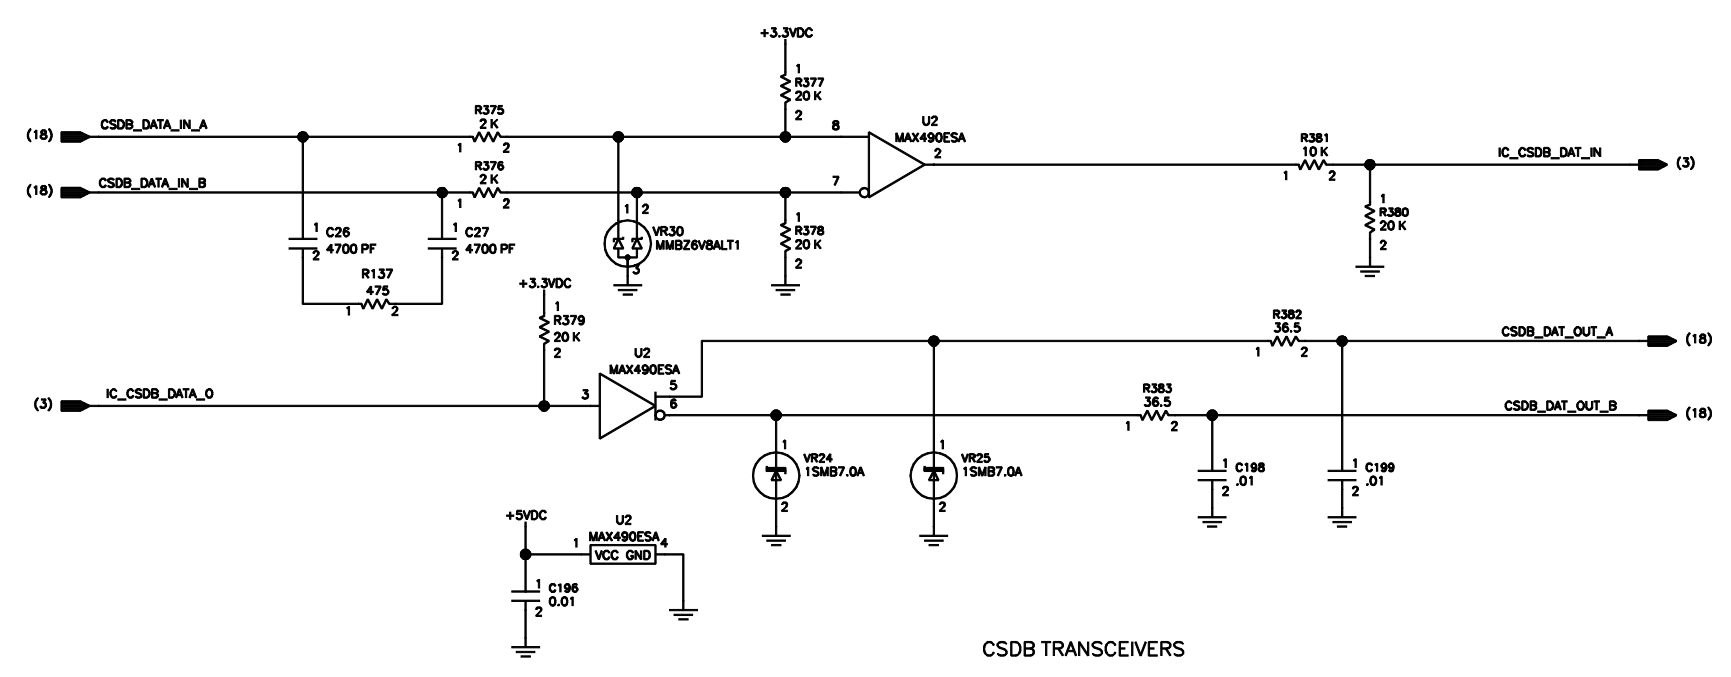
+3.3VDC

1
R377
20 K
2

(18) CSDB_DATA_IN_A

R375
2 K
1 2

8

U2
MAX490ESA
2

R381
10 K
1 2

IC_CSDB_DAT_IN (3)

(18) CSDB_DATA_IN_B

R376
2 K
1 2

7

1 2
VR30
MMBZ6V8ALT1
3

1
R378
20 K
2

1
R380
20 K
2

1
C26
4700 PF
2

1
C27
4700 PF
2

R137
475
1 2

+3.3VDC
1
R379
20 K
2

U2
MAX490ESA

R382
36.5
1 2

CSDB_DAT_OUT_A (18)

(3) IC_CSDB_DATA_O

3

5
6

R383
36.5
1 2

CSDB_DAT_OUT_B (18)

1
VR24
1SMB7.0A
2

1
VR25
1SMB7.0A
2

1
C198
.01
2

1
C199
.01
2

+5VDC

U2
MAX490ESA
1 VCC GND 4

1
C196
0.01
2

CSDB TRANSCEIVERS